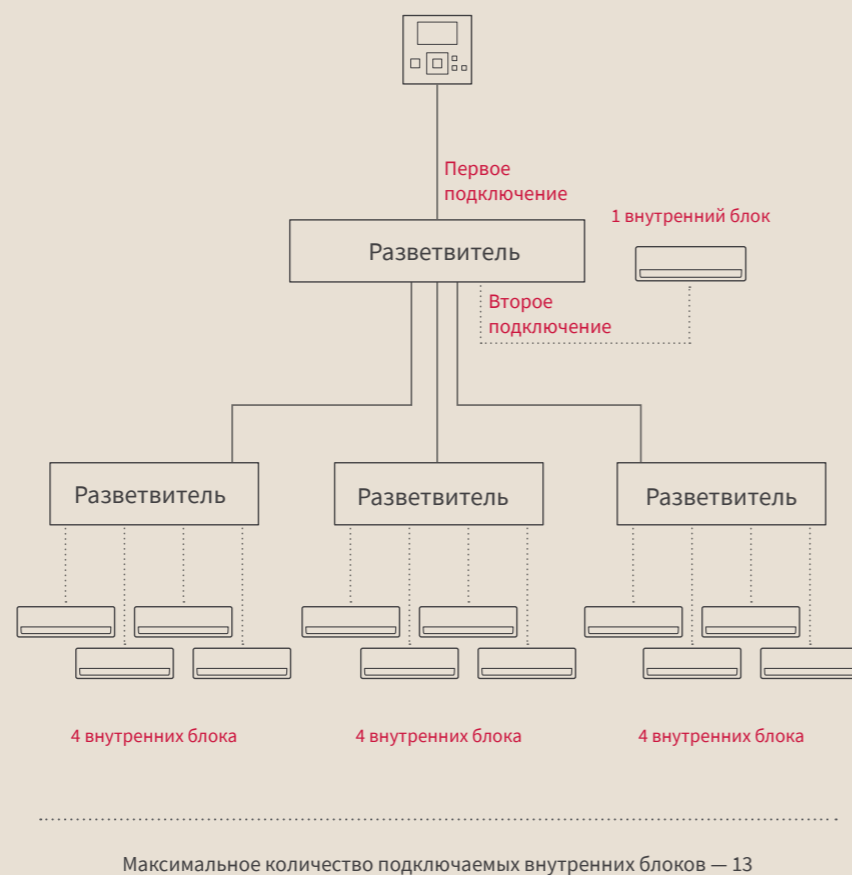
Первое подключение

1 внутренний блок

Разветвитель

Второе подключение

Разветвитель

Разветвитель

Разветвитель

4 внутренних блока

4 внутренних блока

4 внутренних блока

Максимальное количество подключаемых внутренних блоков — 13